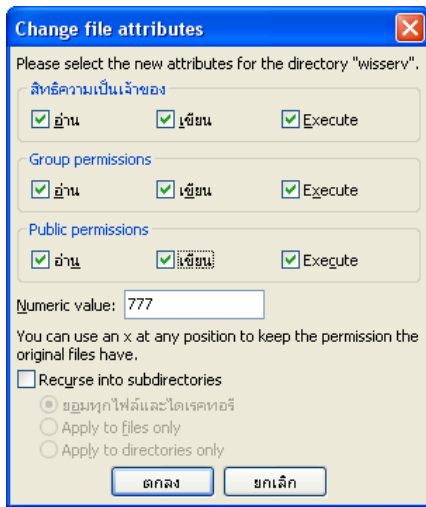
Change file attributes

Please select the new attributes for the directory "wisserv".

สิทธิความเป็นเจ้าของ

อ่าน เขียน Execute

Group permissions

อ่าน เขียน Execute

Public permissions

อ่าน เขียน Execute

Numeric value: 777

You can use an x at any position to keep the permission the original files have.

Recurse into subdirectories

ยอมทุกไฟล์และไดเรคทอรี

Apply to files only

Apply to directories only

ตกลง ยกเลิก